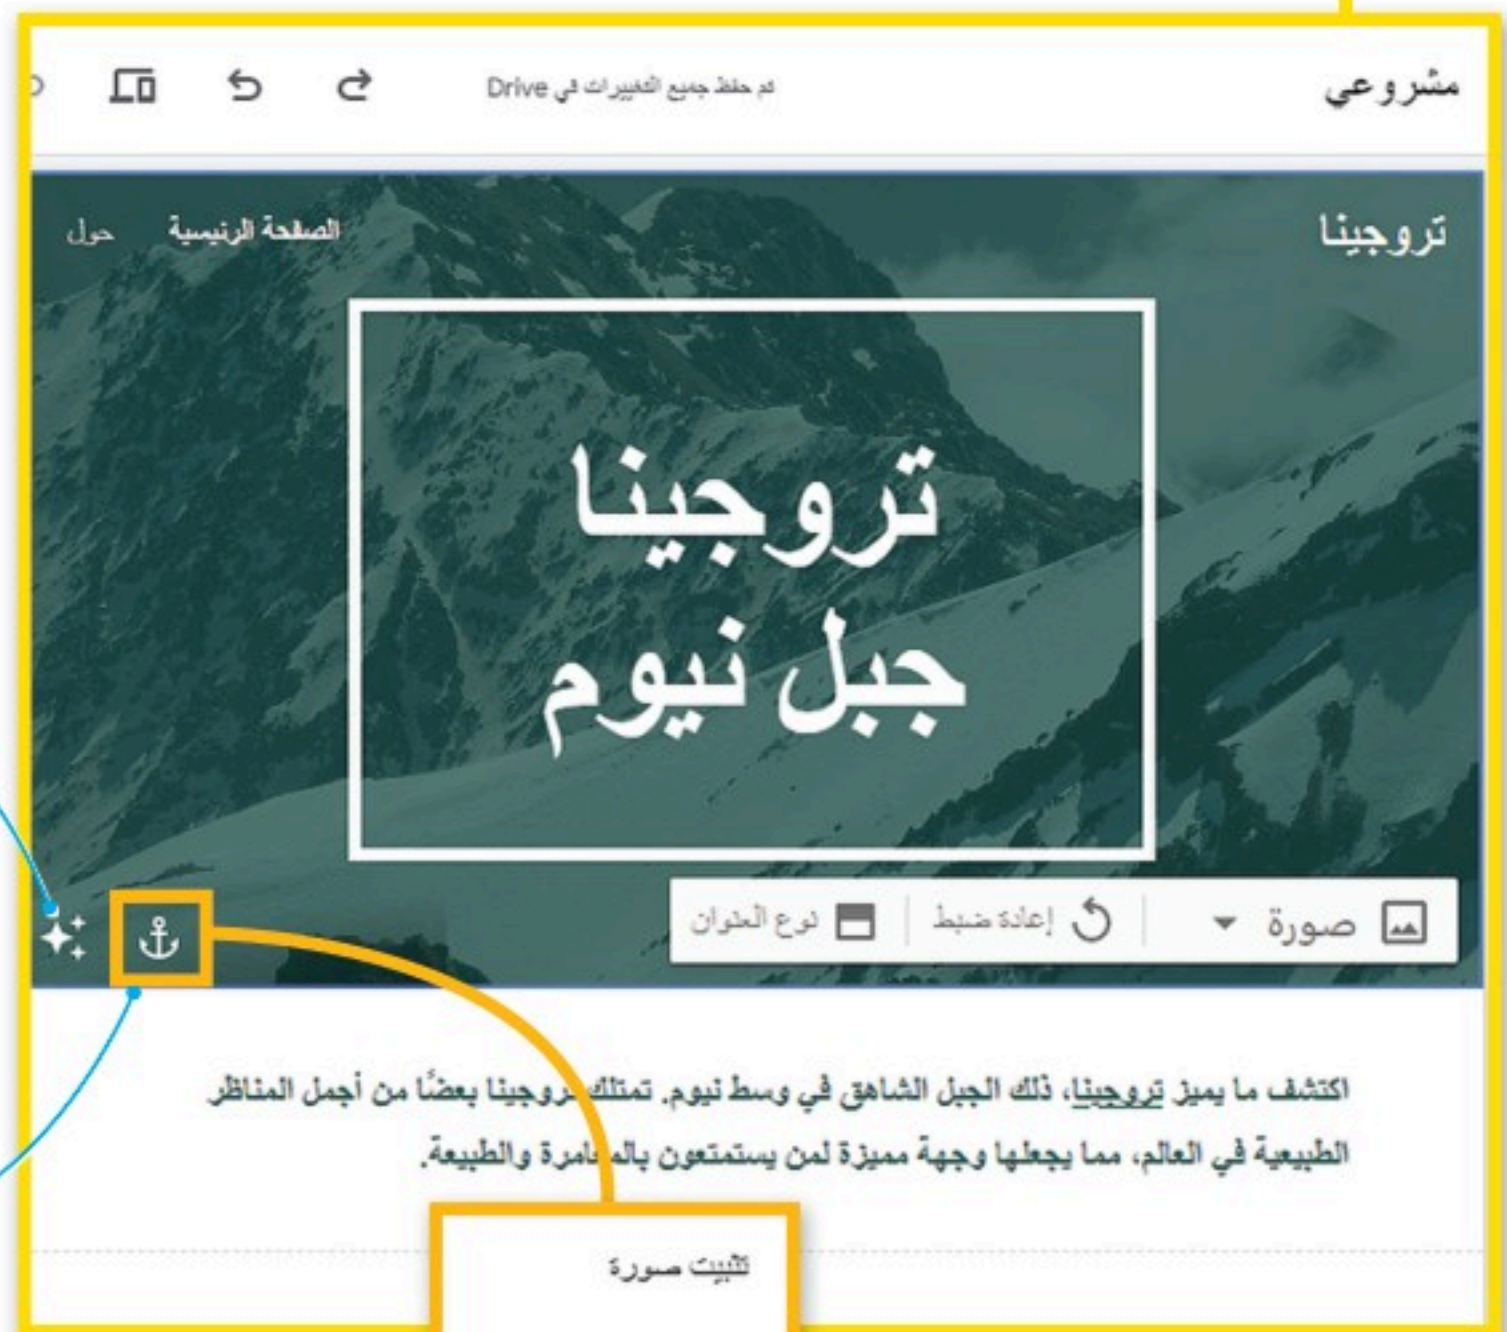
مشروعي

تم حفظ جميع التغييرات في Drive

تروجينا

الصفحة الرئيسية حول

تروجينا
جبل نيوم

صورة
إعادة ضبط
نوع العنوان

اكتشف ما يميز تروجينا، ذلك الجبل الشاهق في وسط نيوم. تمتلك تروجينا بعضًا من أجمل المناظر الطبيعية في العالم، مما يجعلها وجهة مميزة لمن يستمتعون بالمغامرة والطبيعة.

تثبيت صورة